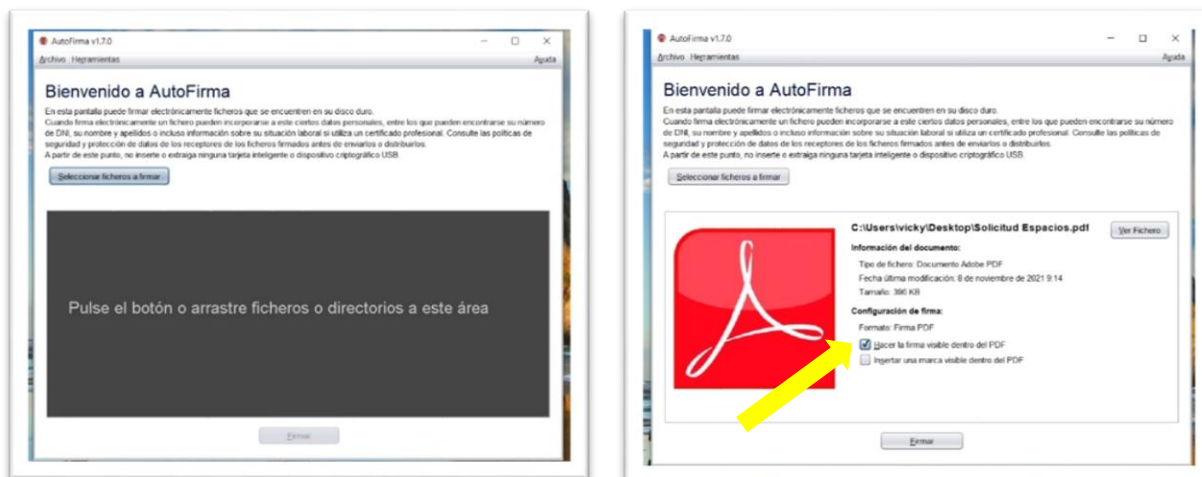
AutoFirma v1.7.0

Archivo Herramientas Ayuda

Bienvenido a AutoFirma

En esta pantalla puede firmar electrónicamente ficheros que se encuentren en su disco duro.
Cuando firma electrónicamente un fichero pueden incorporarse a este ciertos datos personales, entre los que pueden encontrarse su número de DNI, su nombre y apellidos o incluso información sobre su situación laboral si utiliza un certificado profesional. Consulte las políticas de seguridad y protección de datos de los receptores de los ficheros firmados antes de enviarlos o distribuirlos.
A partir de este punto, no inserte o extraiga ninguna tarjeta inteligente o dispositivo criptográfico USB.

Seleccionar ficheros a firmar

Pulse el botón o arrastre ficheros o directorios a este área

Firmar

AutoFirma v1.7.0

Archivo Herramientas Ayuda

Bienvenido a AutoFirma

En esta pantalla puede firmar electrónicamente ficheros que se encuentren en su disco duro.
Cuando firma electrónicamente un fichero pueden incorporarse a este ciertos datos personales, entre los que pueden encontrarse su número de DNI, su nombre y apellidos o incluso información sobre su situación laboral si utiliza un certificado profesional. Consulte las políticas de seguridad y protección de datos de los receptores de los ficheros firmados antes de enviarlos o distribuirlos.
A partir de este punto, no inserte o extraiga ninguna tarjeta inteligente o dispositivo criptográfico USB.

Seleccionar ficheros a firmar

C:\Users\vicky\Desktop\Solicitud Espacios.pdf

Ver Fichero

Información del documento:

Tipo de fichero: Documento Adobe PDF
Fecha última modificación: 8 de noviembre de 2021 9:14
Tamaño: 396 KB

Configuración de firma:

Formato: Firma PDF
Hacer la firma visible dentro del PDF
Insertar una marca visible dentro del PDF

Firmar